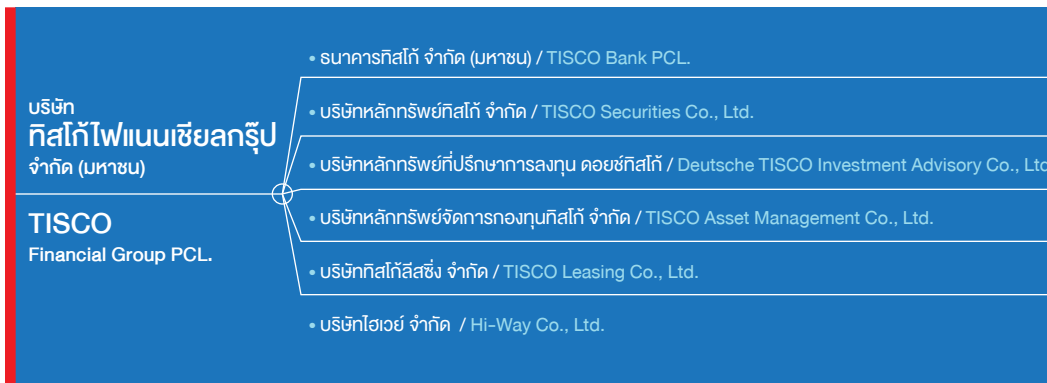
บริษัท
ทิสโก้ไฟแนนเชียลกรุ๊ป
จำกัด (มหาชน)

TISCO
Financial Group PCL.

• ธนาคารทิสโก้ จำกัด (มหาชน) / TISCO Bank PCL.

• บริษัทหลักทรัพย์ทิสโก้ จำกัด / TISCO Securities Co., Ltd.

• บริษัทหลักทรัพย์ที่ปรึกษาการลงทุน ดอยซ์ทิสโก้ / Deutsche TISCO Investment Advisory Co., Ltd

• บริษัทหลักทรัพย์จัดการกองทุนทิสโก้ จำกัด / TISCO Asset Management Co., Ltd.

• บริษัททิสโก้ลีสซิ่ง จำกัด / TISCO Leasing Co., Ltd.

• บริษัทไฮเวย์ จำกัด / Hi-Way Co., Ltd.